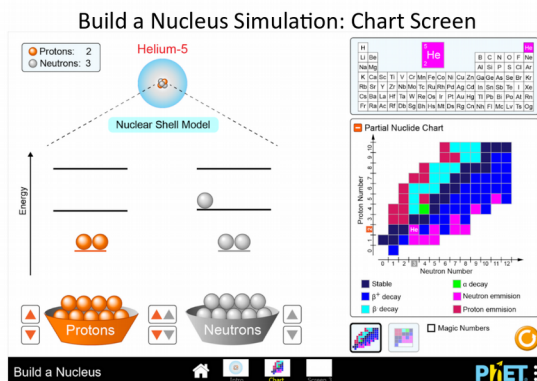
Build a Nucleus Simulation: Chart Screen

Protons: 2
Neutrons: 3

Helium-5

Nuclear Shell Model

Energy

Protons

Neutrons

H He
Li Be B C N O F Ne
Na Mg Al Si P S Cl Ar
K Ca Sc Ti V Cr Mn Fe Co Ni Cu Zn Ga Ge As Se Br Kr
Rb Sr Y Zr Nb Mo Tc Ru Rh Pd Ag Cd In Sn Sb Te I Xe
Cs Ba La Hf Ta W Re Os Ir Pt Au Hg Tl Pb Bi Po At Rn
Fr Ra Ac Rf Db Sg Bh Hs Mt Ds Rg Cn Nh Fl Mc Lv Ts Og

Partial Nuclide Chart

Proton Number

Neutron Number

0 1 2 3 4 5 6 7 8 9 10 11 12

He

Stable
$\beta^+$ decay
$\beta^-$ decay
$\alpha$ decay
Neutron emmision
Proton emmision

Magic Numbers

Build a Nucleus

Chart

PhET